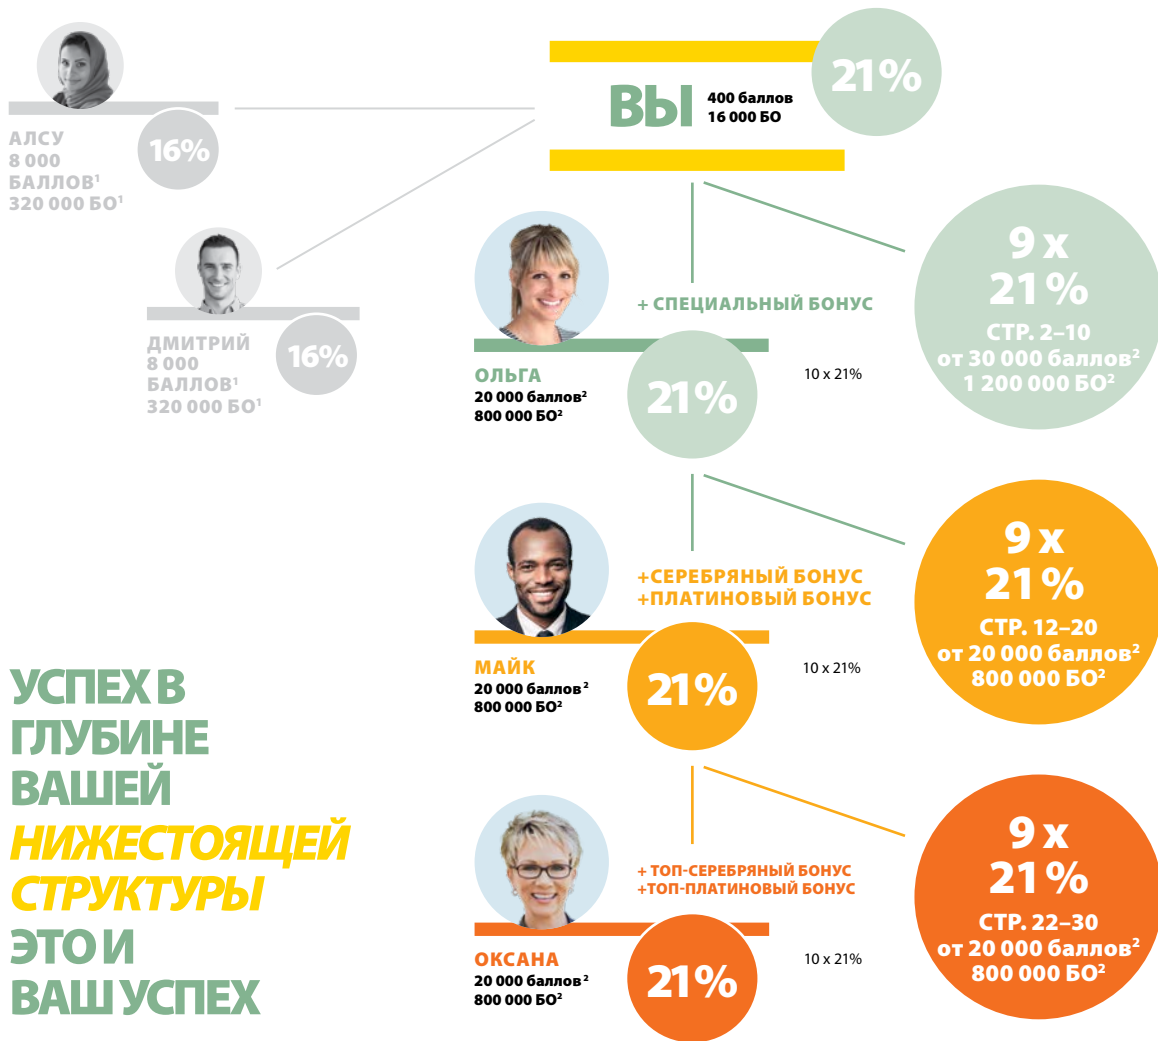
АЛСУ
8 000
БАЛЛОВ$^1$
320 000 БО$^1$

16%

ВЫ 400 баллов
16 000 БО

21%

ДМИТРИЙ
8 000
БАЛЛОВ$^1$
320 000 БО$^1$

16%

+ СПЕЦИАЛЬНЫЙ БОНУС

ОЛЬГА
20 000 баллов$^2$
800 000 БО$^2$

21%

10 x 21%

9 x
21 %
СТР. 2–10
от 30 000 баллов$^2$
1 200 000 БО$^2$

+СЕРЕБРЯНЫЙ БОНУС
+ПЛАТИНОВЫЙ БОНУС

МАЙК
20 000 баллов$^2$
800 000 БО$^2$

21%

10 x 21%

9 x
21 %
СТР. 12–20
от 20 000 баллов$^2$
800 000 БО$^2$

УСПЕХ В ГЛУБИНЕ ВАШЕЙ НИЖЕСТОЯЩЕЙ СТРУКТУРЫ ЭТО И ВАШ УСПЕХ

+ТОП-СЕРЕБРЯНЫЙ БОНУС
+ТОП-ПЛАТИНОВЫЙ БОНУС

ОКСАНА
20 000 баллов$^2$
800 000 БО$^2$

21%

10 x 21%

9 x
21 %
СТР. 22–30
от 20 000 баллов$^2$
800 000 БО$^2$